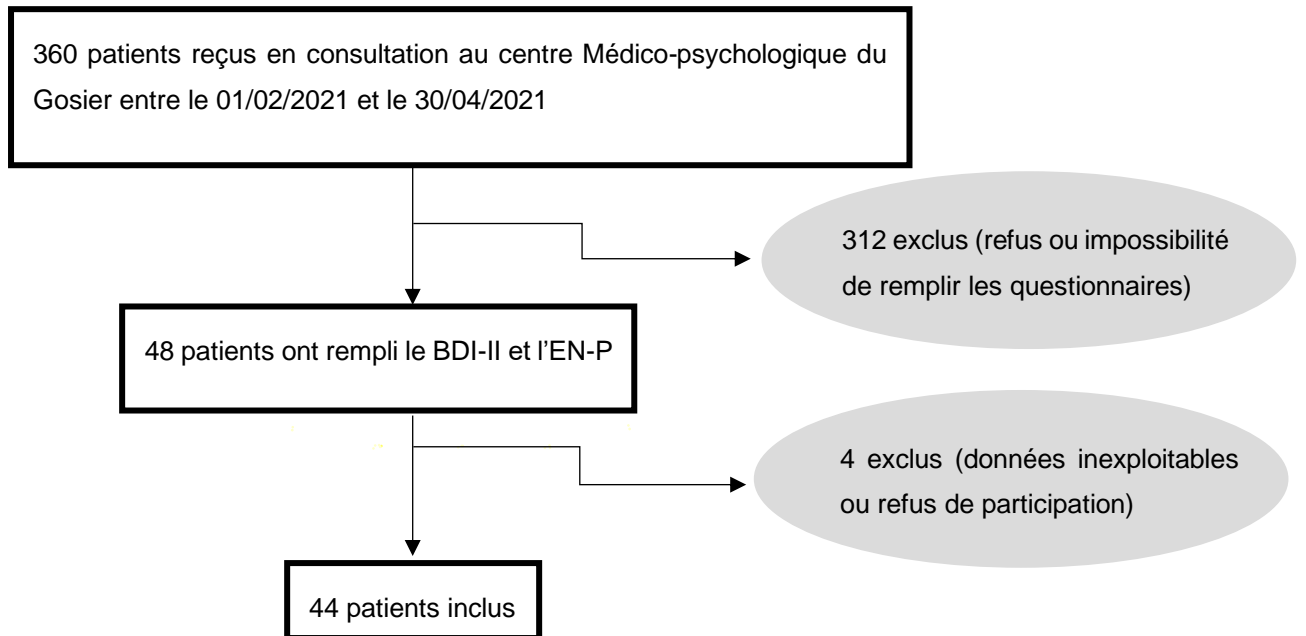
360 patients reçus en consultation au centre Médico-psychologique du Gosier entre le 01/02/2021 et le 30/04/2021

312 exclus (refus ou impossibilité de remplir les questionnaires)

48 patients ont rempli le BDI-II et l'EN-P

4 exclus (données inexploitables ou refus de participation)

44 patients inclus